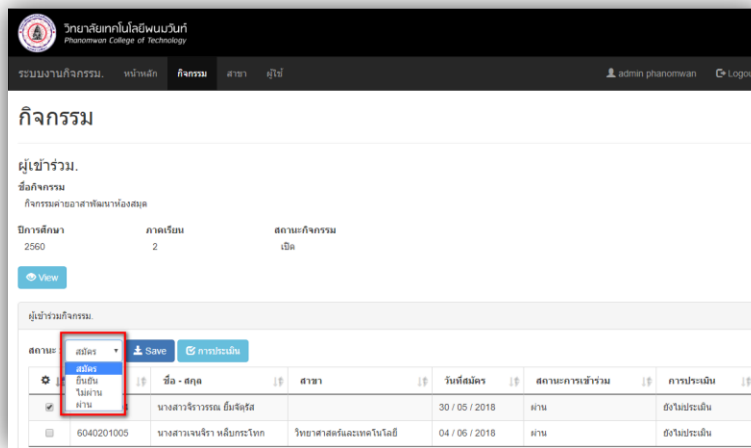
วิทยาลัยเทคโนโลยีพนมวันท์
Phanomwan College of Technology

ระบบงานกิจกรรม. หน้าหลัก กิจกรรม สาขา ผู้ใช้ admin phanomwan Logo

กิจกรรม

ผู้เข้าร่วม.
ชื่อกิจกรรม
กิจกรรมค่ายอาสาพัฒนาห้องสมุด

| ปีการศึกษา | ภาคเรียน | สถานะกิจกรรม |
|---|---|---|
| 2560 | 2 | เปิด |

View

ผู้เข้าร่วมกิจกรรม.

สถานะ สมัคร Save การประเมิน
สมัคร
ยืนยัน
ไม่ผ่าน
ผ่าน

| | | ชื่อ - สกุล | สาขา | วันที่สมัคร | สถานะการเข้าร่วม | การประเมิน |
|---|---|---|---|---|---|---|
| ☑ | | นางสาวจีราวรรณ ยิ้มจัตุรัส | | 30 / 05 / 2018 | ผ่าน | ยังไม่ประเมิน |
| ☐ | 6040201005 | นางสาวเจนจิรา หลับกระโทก | วิทยาศาสตร์และเทคโนโลยี | 04 / 06 / 2018 | ผ่าน | ยังไม่ประเมิน |